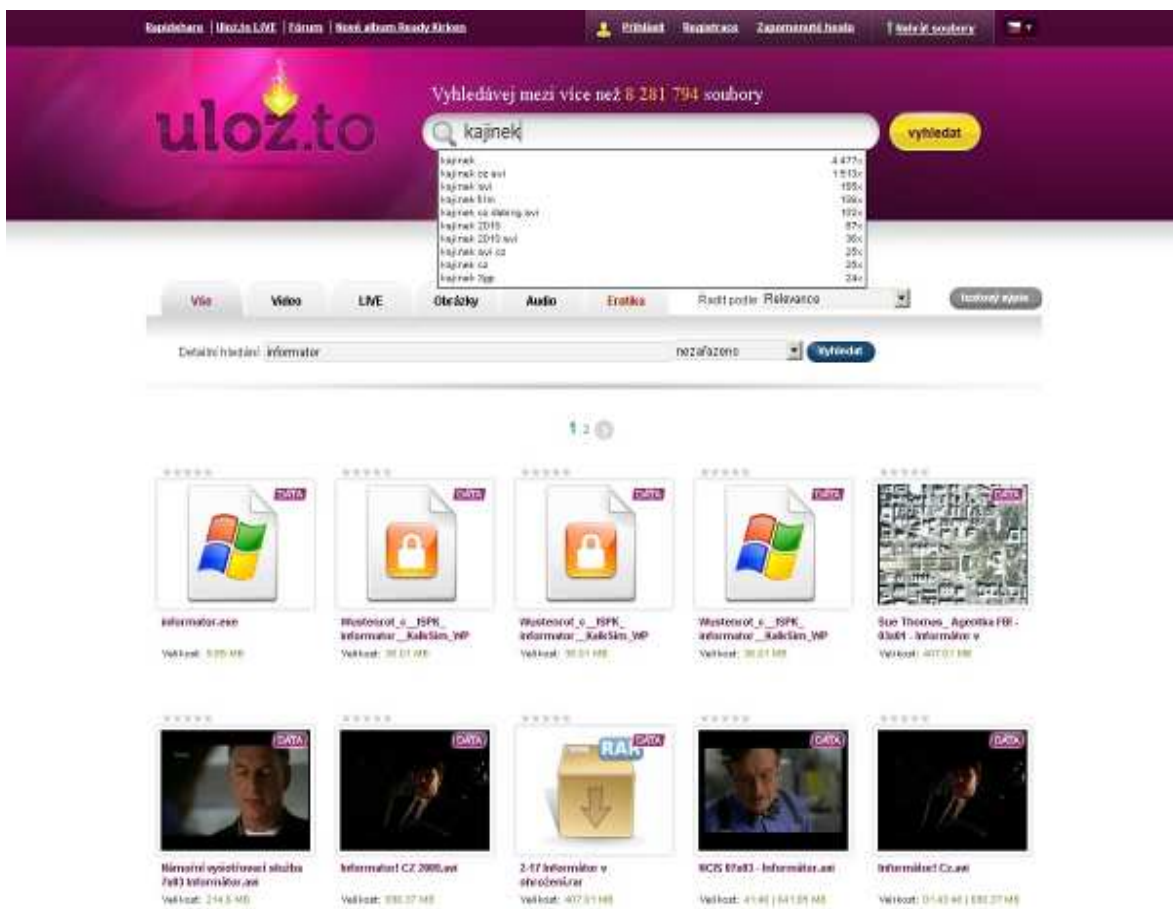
Rapidshare | Uloz.to LIVE | Fórum | Nové album Ready Kirken

Přihlásit Registrace Zapomenuté heslo Nahrát soubory

uloz.to

Vyhledávej mezi více než 8 281 794 soubory

kajinek

vyhledat

| | |
|---|---|
| kajinek | 4 477x |
| kajinek cz avi | 1 513x |
| kajinek avi | 155x |
| kajinek film | 106x |
| kajinek cz dabing avi | 102x |
| kajinek 2010 | 87x |
| kajinek 2010 avi | 36x |
| kajinek avi cz | 25x |
| kajinek cz | 25x |
| kajinek 3gp | 24x |

Vše Video LIVE Obrázky Audio Erotika Řadit podle: Relevance

Rozšířený výpis

Detailní hledání: informator nezařazeno Vyhledat

1 2

DATA

informator.exe
Velikost: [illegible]

Wustenrot_c__ISPK_informator__KalkSim_WP
Velikost: 30.01 MB

Wustenrot_c__ISPK_informator__KalkSim_WP
Velikost: 30.01 MB

Wustenrot_c__ISPK_informator__KalkSim_WP
Velikost: 30.01 MB

Sue Thomas_ Agentka FBI - 03x01 - Informátor v
Velikost: 407.01 MB

Námořní vyšetřovací služba 7x03 Informátor.avi
Velikost: 214.5 MB

Informator! CZ 2009.avi
Velikost: 690.37 MB

2-17 Informátor v ohrožení.rar
Velikost: 407.01 MB

NCIS 07x03 - Informátor.avi
Velikost: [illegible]

Informátor! Cz.avi
Velikost: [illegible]